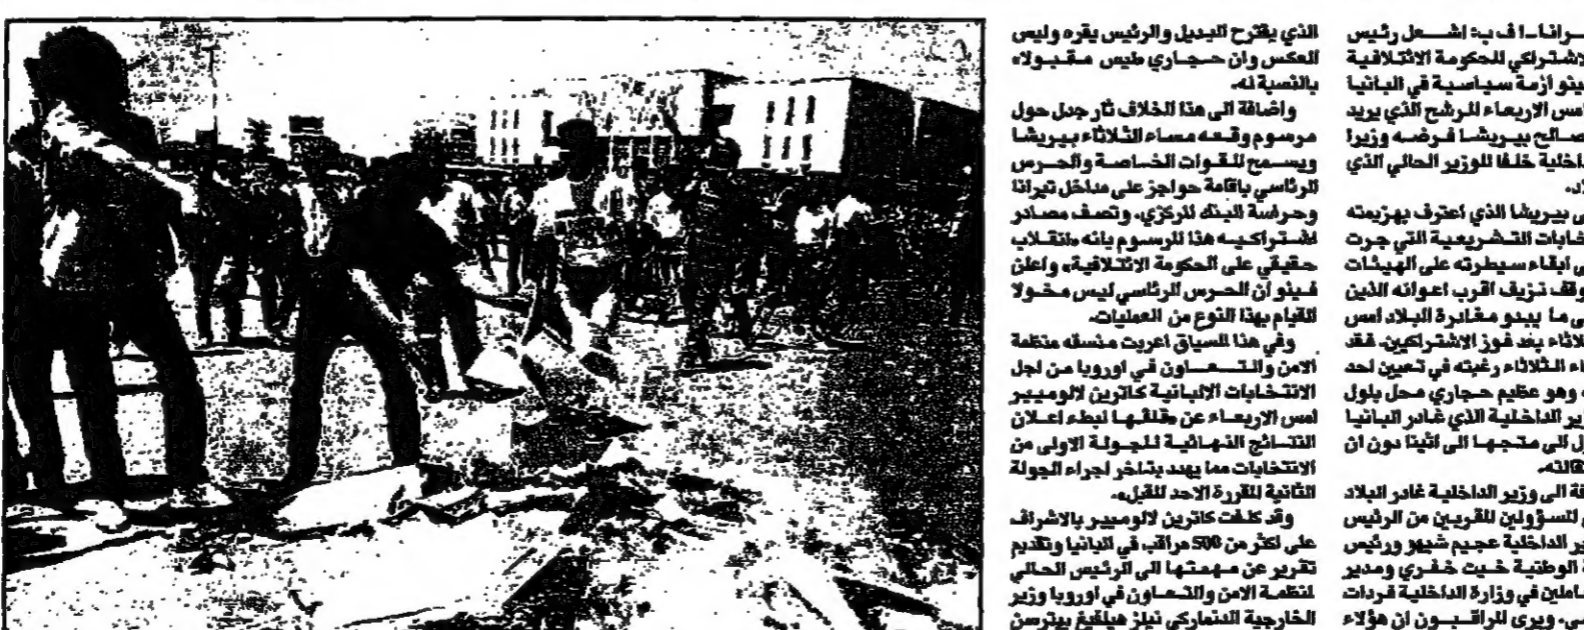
الذي يقترح البديل والرئيس يقره وليس العكس وان حجاري ليس مقبولا بالنسبة له.

واضافة الى هذا الخلاف ثار جدل حول مرسوم وقعه مساء الثلاثاء بيريشا ويسمح للقوات الخاصة والحرس الرئاسي باقامة حواجز على مداخل تيرانا وحراسة البنك المركزي. وتصف مصادر اشتراكيه هذا المرسوم بانه «انقلاب حقيقي على الحكومة الائتلافية» واعلن فينو أن الحرس الرئاسي ليس مخولا القيام بهذا النوع من العمليات.

وفي هذا السياق اعربت منسقة منظمة الامن والتعاون في اوروبا من اجل الانتخابات الالبانية كاترين الاوميير امس الاربعاء عن قلقها لبطء اعلان النتائج النهائية للجولة الاولى من الانتخابات مما يهدد بتاخر اجراء الجولة الثانية المقررة الاحد المقبل.

وقد كلفت كاترين لالوميير بالاشراف على اكثر من 500 مراقب في البانيا وتقديم تقرير عن مهمتها الى الرئيس الحالي لمنظمة الامن والتعاون في اوروبا وزير الخارجية الدنماركي نيلز هيلفيغ بيترسن

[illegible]ـرانا ـ ا ف ب: اشعل رئيس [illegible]لاشتراكي للحكومة الائتلافية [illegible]ينو ازمة سياسية في البانيا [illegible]امس الاربعاء المرشح الذي يريد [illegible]صالح بيريشا فرضه وزيرا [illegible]داخلية خلفا للوزير الحالي الذي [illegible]لاد.

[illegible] بيريشا الذي اعترف بهزيمته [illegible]خابات التشريعية التي جرت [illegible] ابقاء سيطرته على الهيئات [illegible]وقف تزيف اقرب اعوانه الذين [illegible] ما يبدو مغادرة البلاد امس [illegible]لاثاء بعد فوز الاشتراكيين. فقد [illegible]اء الثلاثاء رغبته في تعيين احد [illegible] وهو عظيم حجاري محل بلول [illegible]ير الداخلية الذي غادر البانيا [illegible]ل الى متجها الى اثينا دون ان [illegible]قالته.

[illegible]فة الى وزير الداخلية غادر البلاد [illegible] المسؤولين المقربين من الرئيس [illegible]ير الداخلية عجيم شيهو ورئيس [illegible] الوطنية خيت خفري ومدير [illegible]عاملين في وزارة الداخلية فردات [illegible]ي. ويرى المراقبون ان هؤلاء